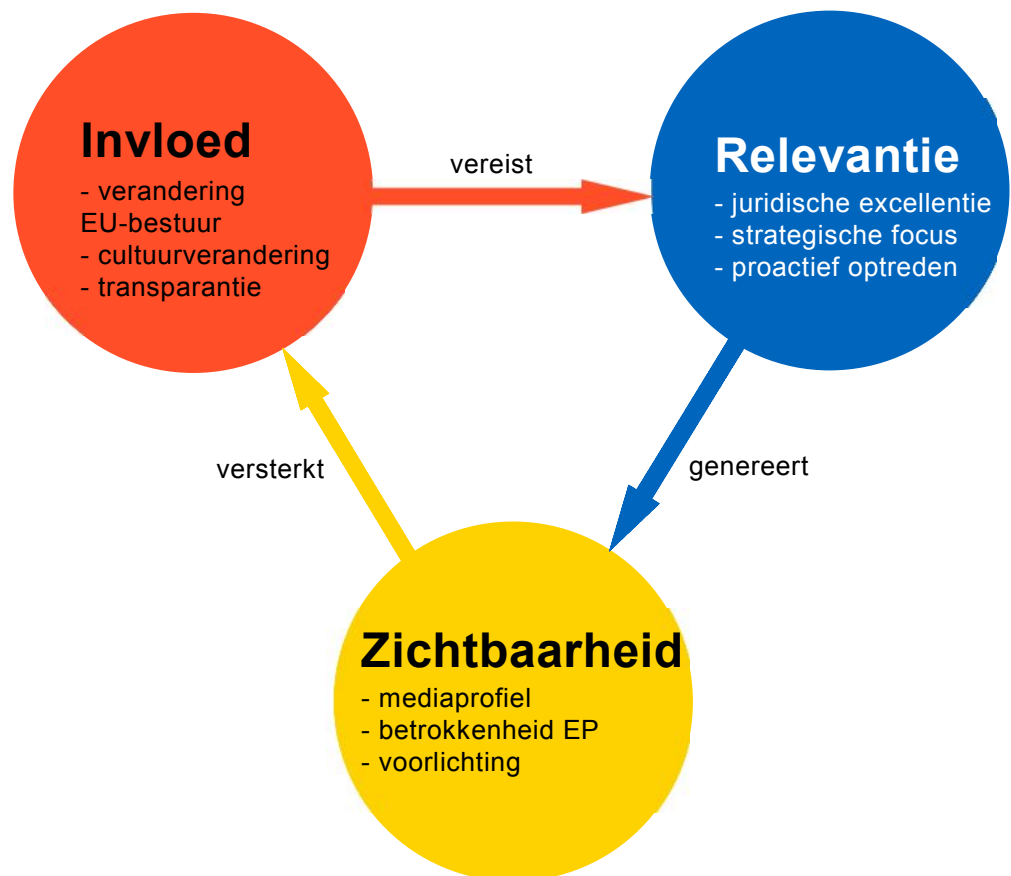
Invloed
- verandering EU-bestuur
- cultuurverandering
- transparantie

vereist

Relevantie
- juridische excellentie
- strategische focus
- proactief optreden

genereert

Zichtbaarheid
- mediaprofiel
- betrokkenheid EP
- voorlichting

versterkt